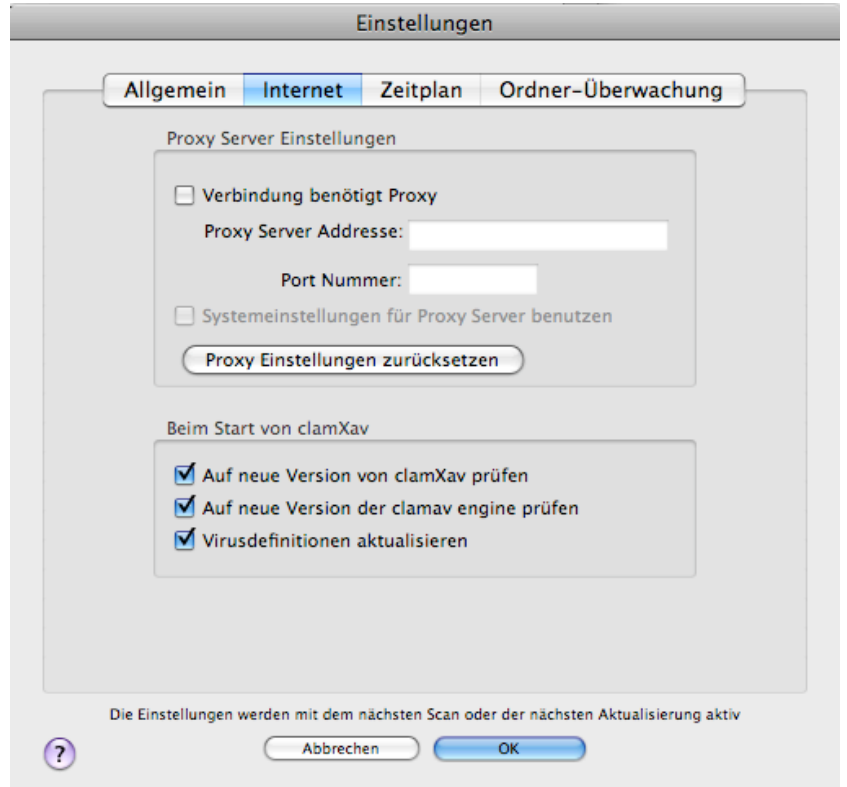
Einstellungen

Allgemein | Internet | Zeitplan | Ordner-Überwachung

Proxy Server Einstellungen

Verbindung benötigt Proxy

Proxy Server Addresse:

Port Nummer:

Systemeinstellungen für Proxy Server benutzen

Proxy Einstellungen zurücksetzen

Beim Start von clamXav

Auf neue Version von clamXav prüfen

Auf neue Version der clamav engine prüfen

Virusdefinitionen aktualisieren

Die Einstellungen werden mit dem nächsten Scan oder der nächsten Aktualisierung aktiv

?

Abbrechen

OK